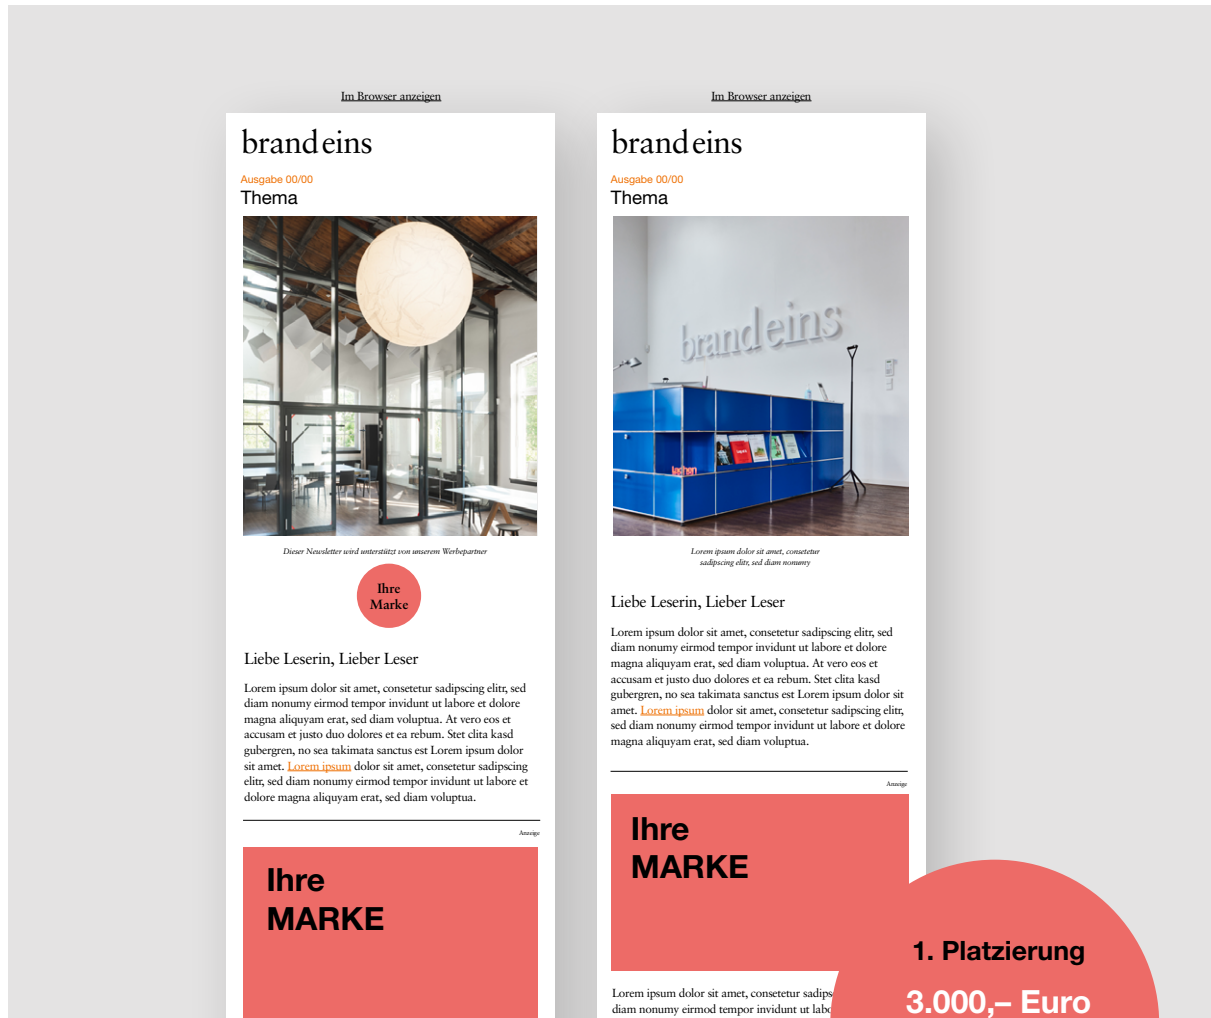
Im Browser anzeigen

brand eins

Ausgabe 00/00

Thema

Dieser Newsletter wird unterstützt von unserem Werbepartner

Ihre Marke

Liebe Leserin, Lieber Leser

Lorem ipsum dolor sit amet, consetetur sadipscing elitr, sed diam nonumy eirmod tempor invidunt ut labore et dolore magna aliquyam erat, sed diam voluptua. At vero eos et accusam et justo duo dolores et ea rebum. Stet clita kasd gubergren, no sea takimata sanctus est Lorem ipsum dolor sit amet. Lorem ipsum dolor sit amet, consetetur sadipscing elitr, sed diam nonumy eirmod tempor invidunt ut labore et dolore magna aliquyam erat, sed diam voluptua.

Anzeige

Ihre MARKE

Im Browser anzeigen

brand eins

Ausgabe 00/00

Thema

brand eins

Lorem ipsum dolor sit amet, consetetur sadipscing elitr, sed diam nonumy

Liebe Leserin, Lieber Leser

Lorem ipsum dolor sit amet, consetetur sadipscing elitr, sed diam nonumy eirmod tempor invidunt ut labore et dolore magna aliquyam erat, sed diam voluptua. At vero eos et accusam et justo duo dolores et ea rebum. Stet clita kasd gubergren, no sea takimata sanctus est Lorem ipsum dolor sit amet. Lorem ipsum dolor sit amet, consetetur sadipscing elitr, sed diam nonumy eirmod tempor invidunt ut labore et dolore magna aliquyam erat, sed diam voluptua.

Anzeige

Ihre MARKE

Lorem ipsum dolor sit amet, consetetur sadips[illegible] diam nonumy eirmod tempor invidunt ut lab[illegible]

1. Platzierung

3.000,– Euro